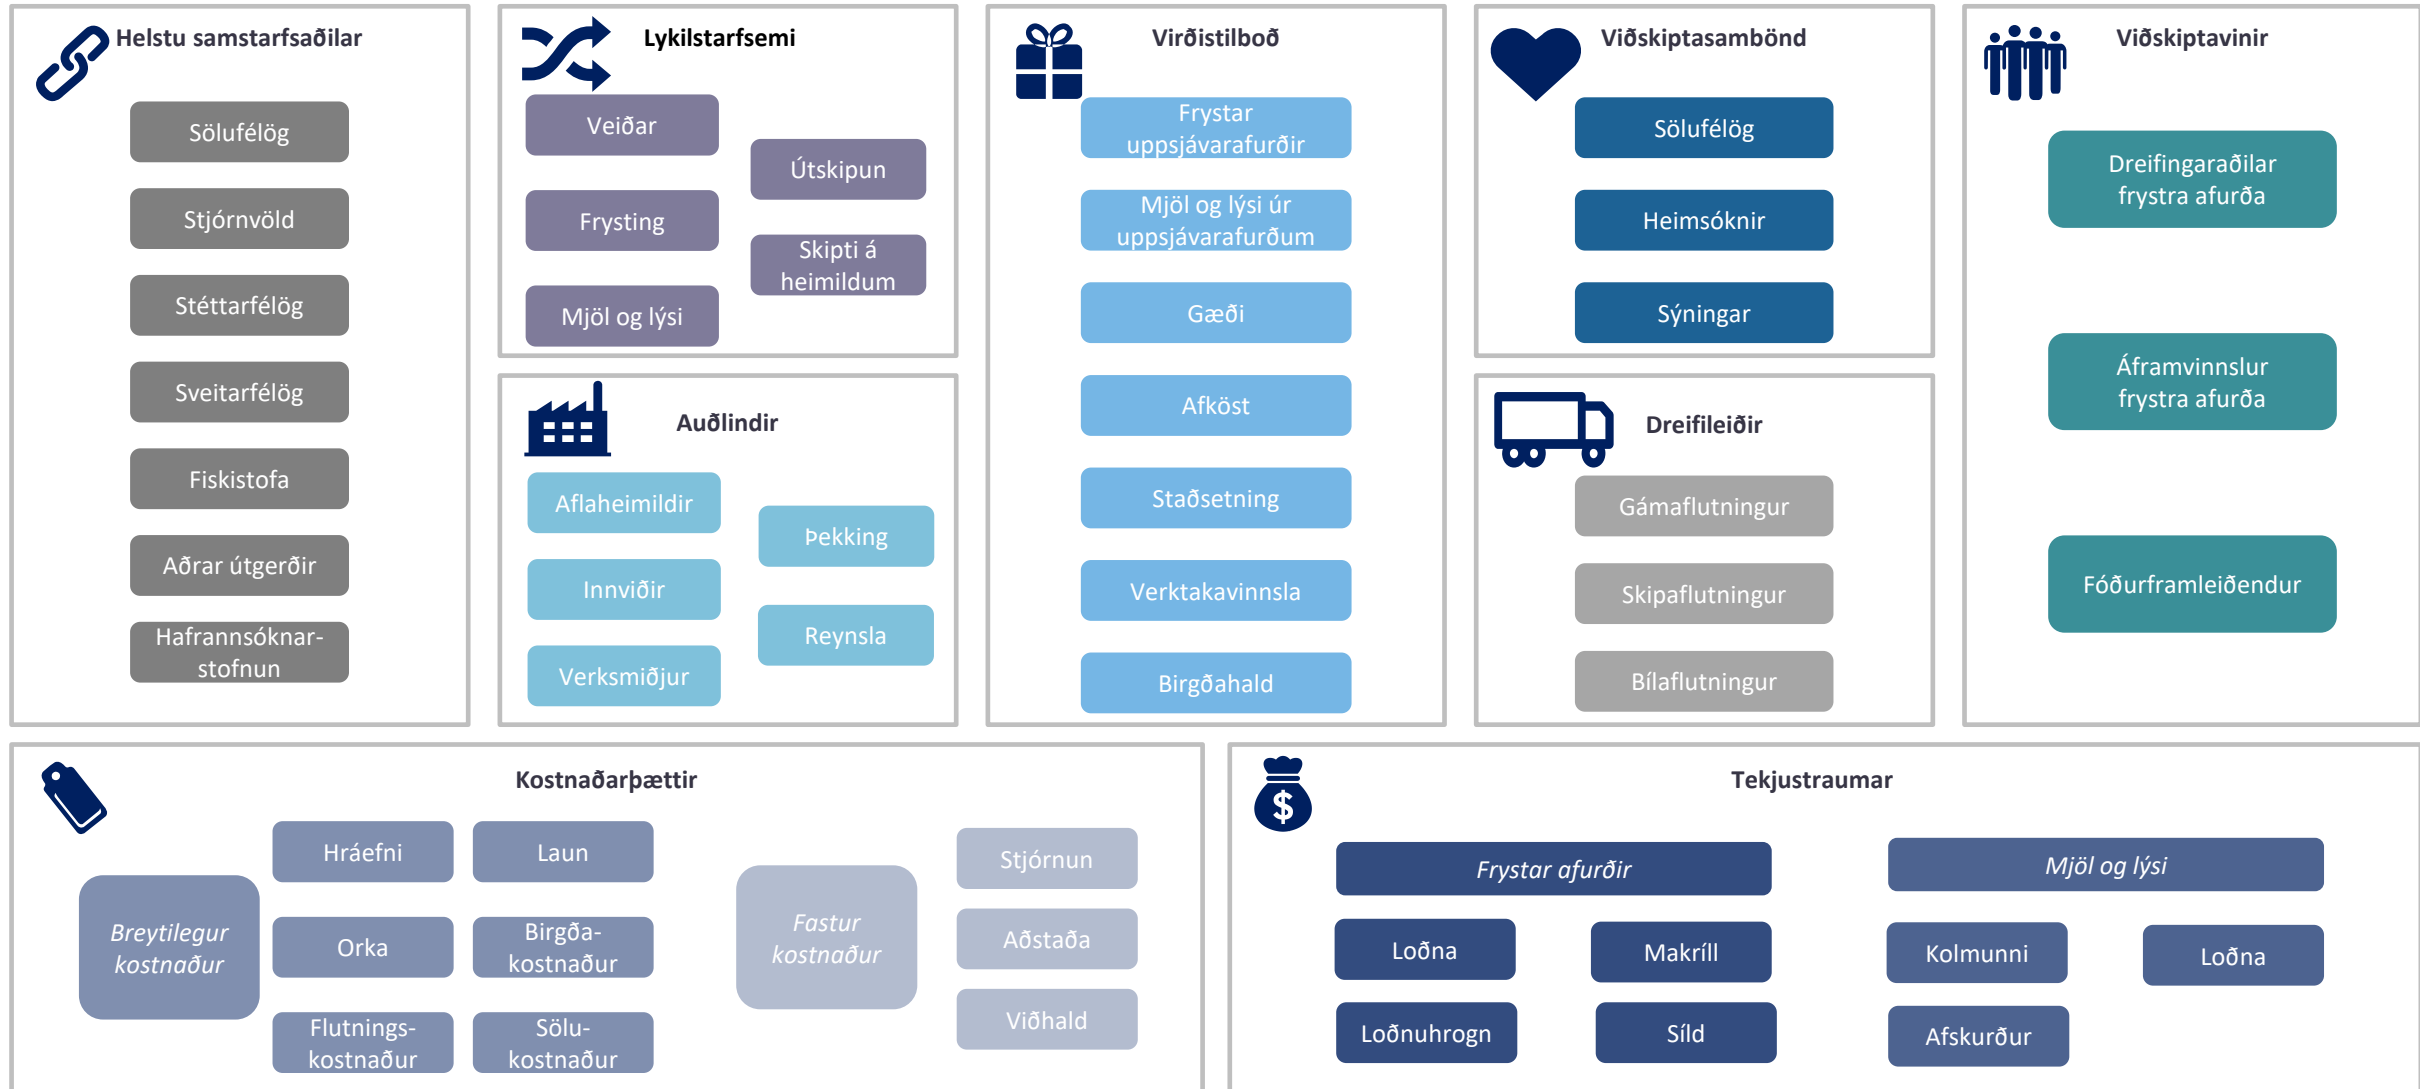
Helstu samstarfsaðilar

Sölufélög

Stjórnvöld

Stéttarfélög

Sveitarfélög

Fiskistofa

Aðrar útgerðir

Hafrannsóknarstofnun

Lykilstarfsemi

Veiðar

Útskipun

Frysting

Skipti á heimildum

Mjöl og lýsi

Auðlindir

Aflaheimildir

Þekking

Innviðir

Reynsla

Verksmiðjur

Virðistilboð

Frystar uppsjávarafurðir

Mjöl og lýsi úr uppsjávarafurðum

Gæði

Afköst

Staðsetning

Verktakavinnsla

Birgðahald

Viðskiptasambönd

Sölufélög

Heimsóknir

Sýningar

Dreifileiðir

Gámaflutningur

Skipaflutningur

Bílaflutningur

Viðskiptavinir

Dreifingaraðilar frystra afurða

Áframvinnslur frystra afurða

Fóðurframleiðendur

Kostnaðarþættir

Hráefni

Laun

Breytilegur kostnaður

Orka

Birgðakostnaður

Flutningskostnaður

Sölukostnaður

Fastur kostnaður

Stjórnun

Aðstaða

Viðhald

Tekjustraumar

Frystar afurðir

Mjöl og lýsi

Loðna

Makríll

Kolmunni

Loðna

Loðnuhrogn

Síld

Afskurður